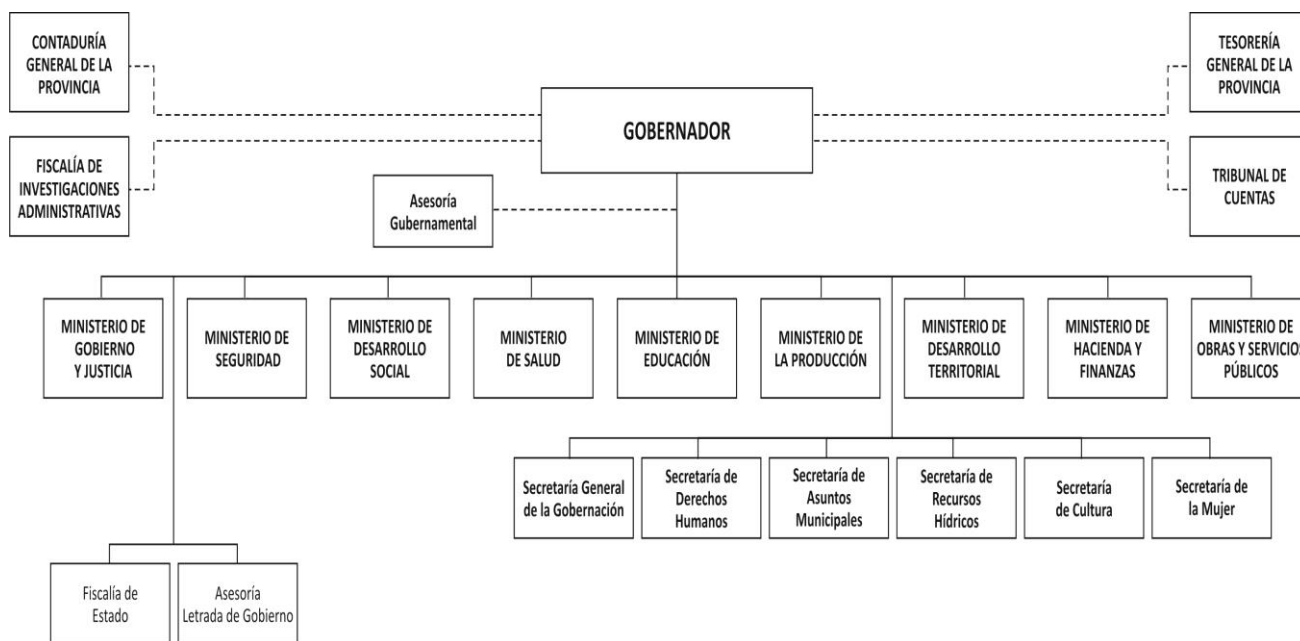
CONTADURÍA GENERAL DE LA PROVINCIA

FISCALÍA DE INVESTIGACIONES ADMINISTRATIVAS

GOBERNADOR

TESORERÍA GENERAL DE LA PROVINCIA

TRIBUNAL DE CUENTAS

Asesoría Gubernamental

MINISTERIO DE GOBIERNO Y JUSTICIA

MINISTERIO DE SEGURIDAD

MINISTERIO DE DESARROLLO SOCIAL

MINISTERIO DE SALUD

MINISTERIO DE EDUCACIÓN

MINISTERIO DE LA PRODUCCIÓN

MINISTERIO DE DESARROLLO TERRITORIAL

MINISTERIO DE HACIENDA Y FINANZAS

MINISTERIO DE OBRAS Y SERVICIOS PÚBLICOS

Secretaría General de la Gobernación

Secretaría de Derechos Humanos

Secretaría de Asuntos Municipales

Secretaría de Recursos Hídricos

Secretaría de Cultura

Secretaría de la Mujer

Fiscalía de Estado

Asesoría Letrada de Gobierno